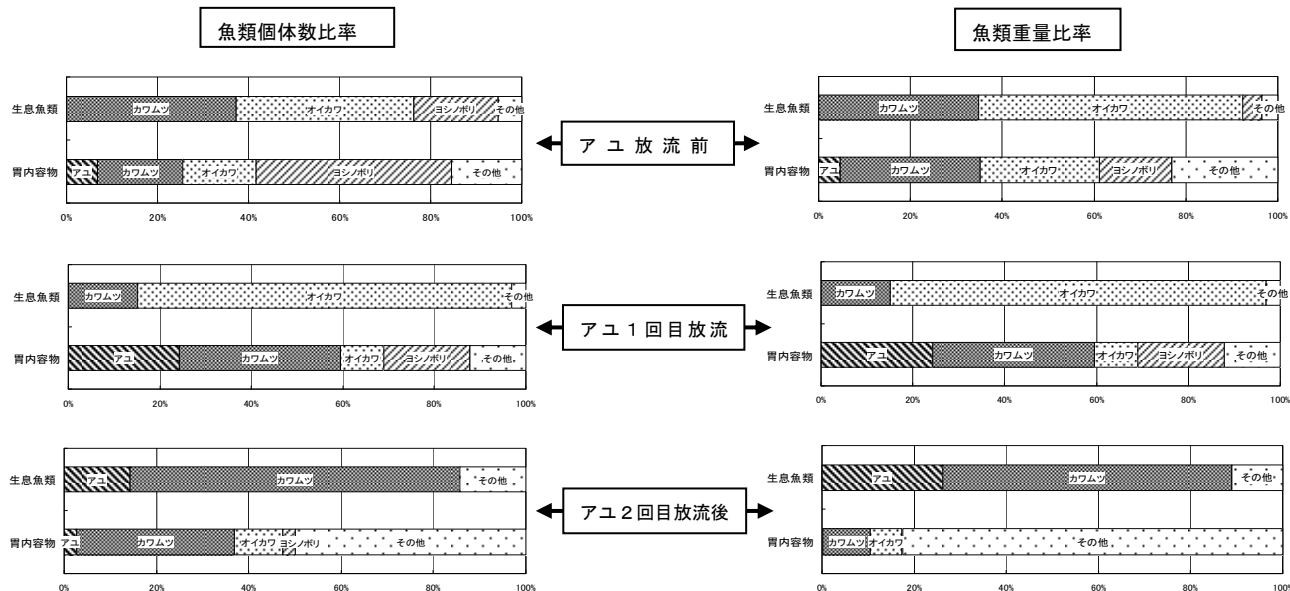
魚類個体数比率

魚類重量比率

生息魚類 カワムツ オイカワ ヨシノボリ その他
胃内容物 アユ カワムツ オイカワ ヨシノボリ その他
0% 20% 40% 60% 80% 100%

アユ放流前

生息魚類 カワムツ オイカワ その他
胃内容物 アユ カワムツ オイカワ ヨシノボリ その他
0% 20% 40% 60% 80% 100%

生息魚類 カワムツ オイカワ その他
胃内容物 アユ カワムツ オイカワ ヨシノボリ その他
0% 20% 40% 60% 80% 100%

アユ１回目放流

生息魚類 カワムツ オイカワ その他
胃内容物 アユ カワムツ オイカワ ヨシノボリ その他
0% 20% 40% 60% 80% 100%

生息魚類 アユ カワムツ その他
胃内容物 アユ カワムツ オイカワ ヨシノボリ その他
0% 20% 40% 60% 80% 100%

アユ２回目放流後

生息魚類 アユ カワムツ その他
胃内容物 カワムツ オイカワ その他
0% 20% 40% 60% 80% 100%